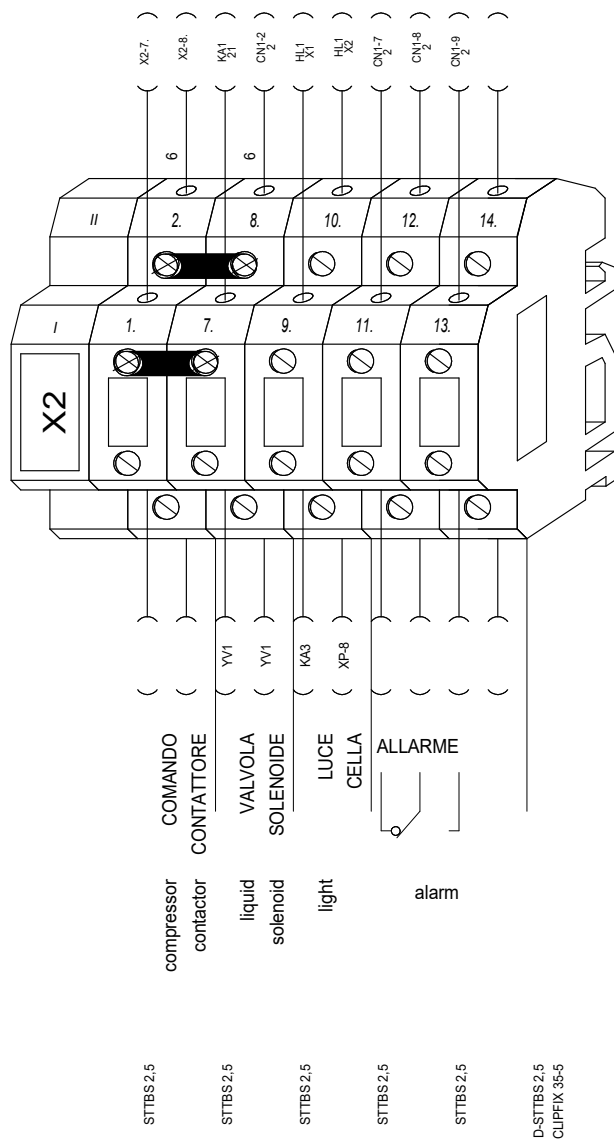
X2-7.
X2-8.
KA1 21
CN1-2 2
HL1 X1
HL1 X2
CN1-7 2
CN1-8 2
CN1-9 2

6
6

II
2.
8.
10.
12.
14.

I
1.
7.
9.
11.
13.

X2

YV1
YV1
KA3
XP-8

COMANDO CONTATTORE
VALVOLA SOLENOIDE
LUCE CELLA
ALLARME

compressor contactor
liquid solenoid
light
alarm

STTBS 2,5
STTBS 2,5
STTBS 2,5
STTBS 2,5
STTBS 2,5
D-STTBS 2,5
CLIPFIX 35-5